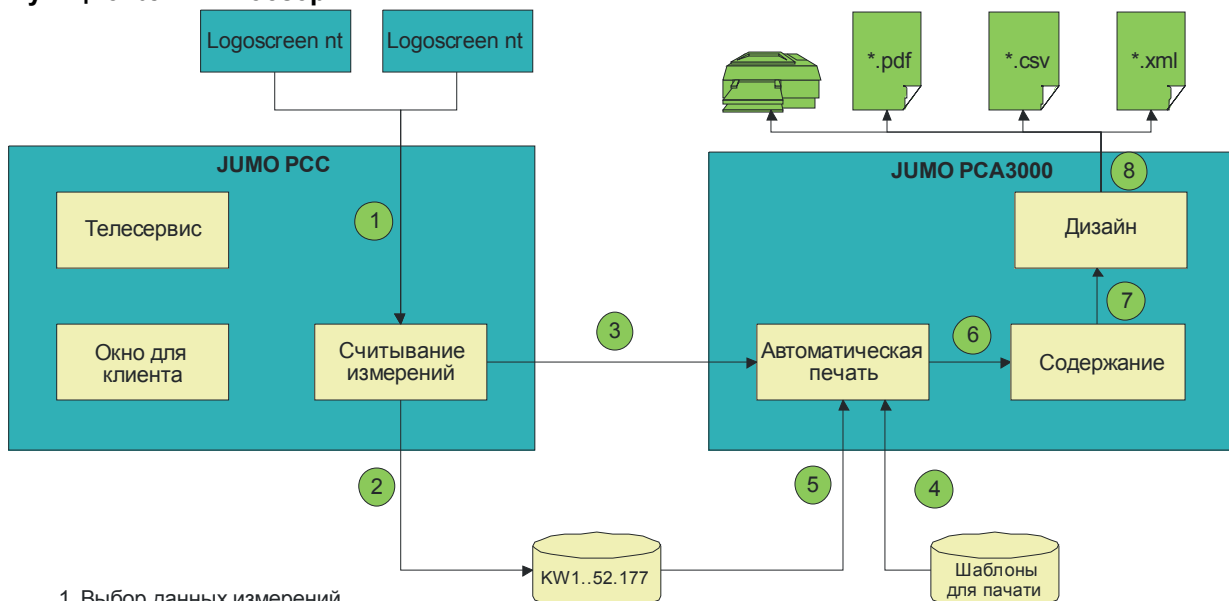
Logoscreen nt

Logoscreen nt

*.pdf

*.csv

*.xml

JUMO PCC

Телесервис

1

Окно для клиента

Считывание измерений

3

JUMO PCA3000

8

Дизайн

7

6

Автоматическая печать

Содержание

2

5

4

KW1..52.177

Шаблоны для пачати

1. Выбор данных измерений